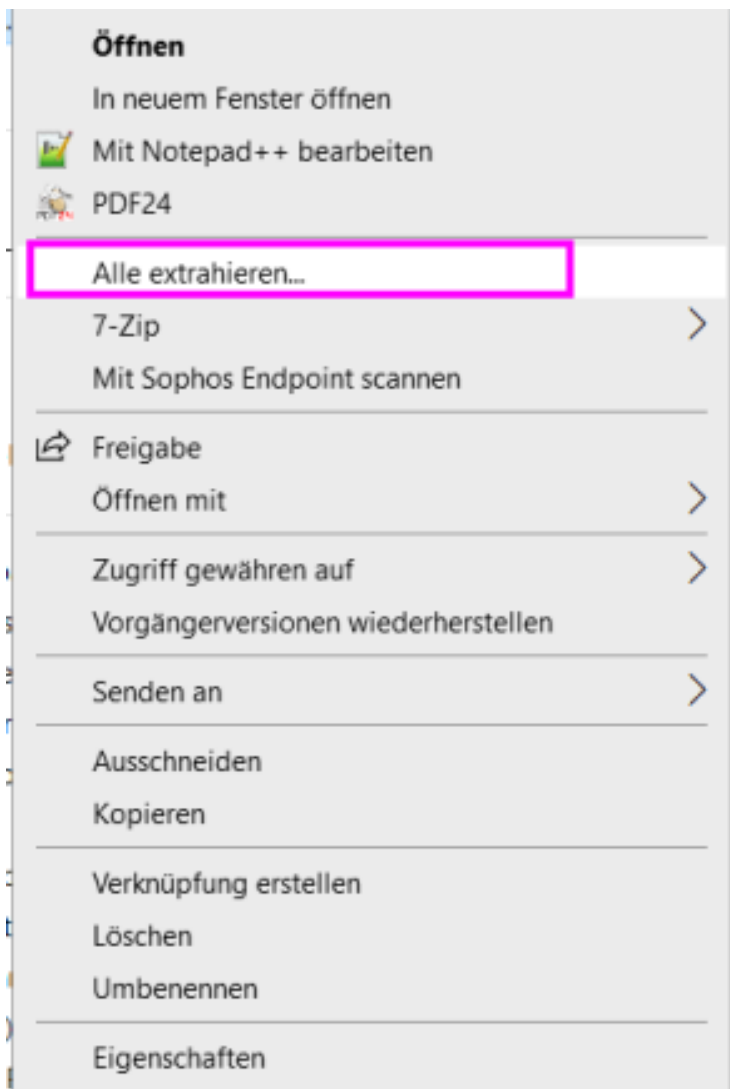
Öffnen
In neuem Fenster öffnen
Mit Notepad++ bearbeiten
PDF24

Alle extrahieren...
7-Zip
Mit Sophos Endpoint scannen

Freigabe
Öffnen mit

Zugriff gewähren auf
Vorgängerversionen wiederherstellen

Senden an

Ausschneiden
Kopieren

Verknüpfung erstellen
Löschen
Umbenennen

Eigenschaften